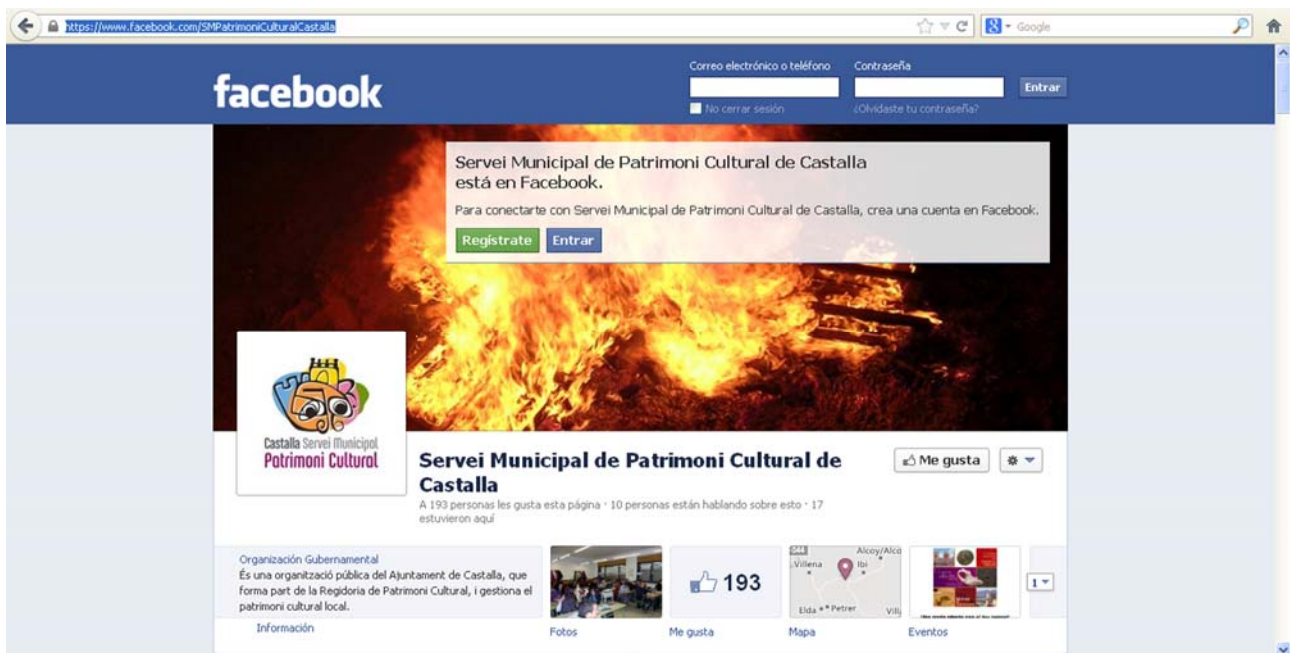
https://www.facebook.com/SMPatrimoniCulturalCastalla

Google

facebook

Correo electrónico o teléfono

Contraseña

Entrar

No cerrar sesión

¿Olvidaste tu contraseña?

Servei Municipal de Patrimoni Cultural de Castalla está en Facebook.

Para conectarte con Servei Municipal de Patrimoni Cultural de Castalla, crea una cuenta en Facebook.

Regístrate

Entrar

Castalla Servei Municipal Patrimoni Cultural

Servei Municipal de Patrimoni Cultural de Castalla

Me gusta

A 193 personas les gusta esta página · 10 personas están hablando sobre esto · 17 estuvieron aquí

Organización Gubernamental

És una organització pública del Ajuntament de Castalla, que forma part de la Regidoria de Patrimoni Cultural, i gestiona el patrimoni cultural local.

193

Alcoy/Alco

Villena

Ibi

Elda Petrer

Vill

1

Información

Fotos

Me gusta

Mapa

Eventos